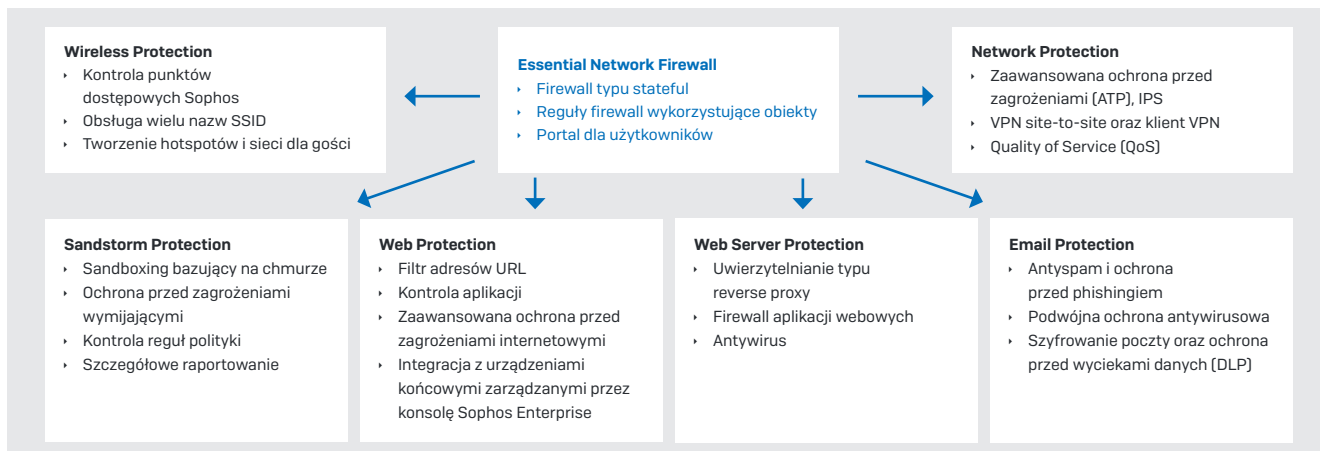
**Wireless Protection**
- Kontrola punktów dostępowych Sophos
- Obsługa wielu nazw SSID
- Tworzenie hotspotów i sieci dla gości

**Essential Network Firewall**
- Firewall typu stateful
- Reguły firewall wykorzystujące obiekty
- Portal dla użytkowników

**Network Protection**
- Zaawansowana ochrona przed zagrożeniami (ATP), IPS
- VPN site-to-site oraz klient VPN
- Quality of Service (QoS)

**Sandstorm Protection**
- Sandboxing bazujący na chmurze
- Ochrona przed zagrożeniami wymijającymi
- Kontrola reguł polityki
- Szczegółowe raportowanie

**Web Protection**
- Filtr adresów URL
- Kontrola aplikacji
- Zaawansowana ochrona przed zagrożeniami internetowymi
- Integracja z urządzeniami końcowymi zarządzanymi przez konsolę Sophos Enterprise

**Web Server Protection**
- Uwierzytelnianie typu reverse proxy
- Firewall aplikacji webowych
- Antywirus

**Email Protection**
- Antyspam i ochrona przed phishingiem
- Podwójna ochrona antywirusowa
- Szyfrowanie poczty oraz ochrona przed wyciekami danych (DLP)